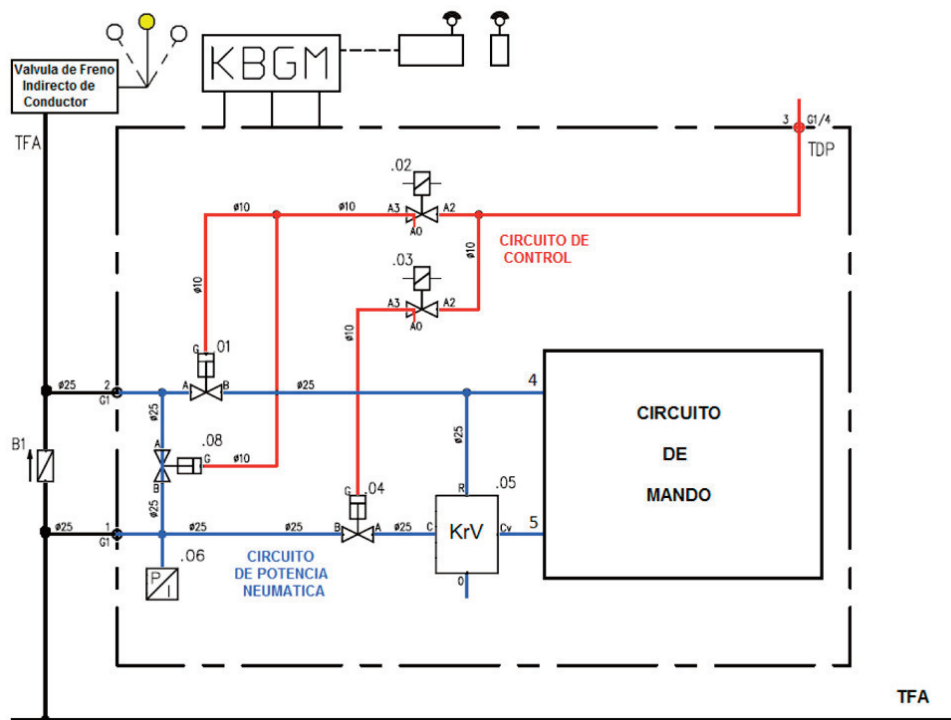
Valvula de Freno Indirecto de Conductor

KBGM

TFA

3 G1/4
TDP

.02
ø10 ø10 A3 A2
A0
ø10
CIRCUITO DE CONTROL

.03
A3 A2
A0
ø10
ø10

G .01
ø25 2 A B ø25 4
G1

CIRCUITO DE MANDO

ø25 ø25
.08
A G
B ø10
B1

ø25 R .05
G .04
ø25 1 ø25 ø25 B A ø25 C KrV Cv 5
G1
0

.06
P
I

CIRCUITO DE POTENCIA NEUMATICA

TFA